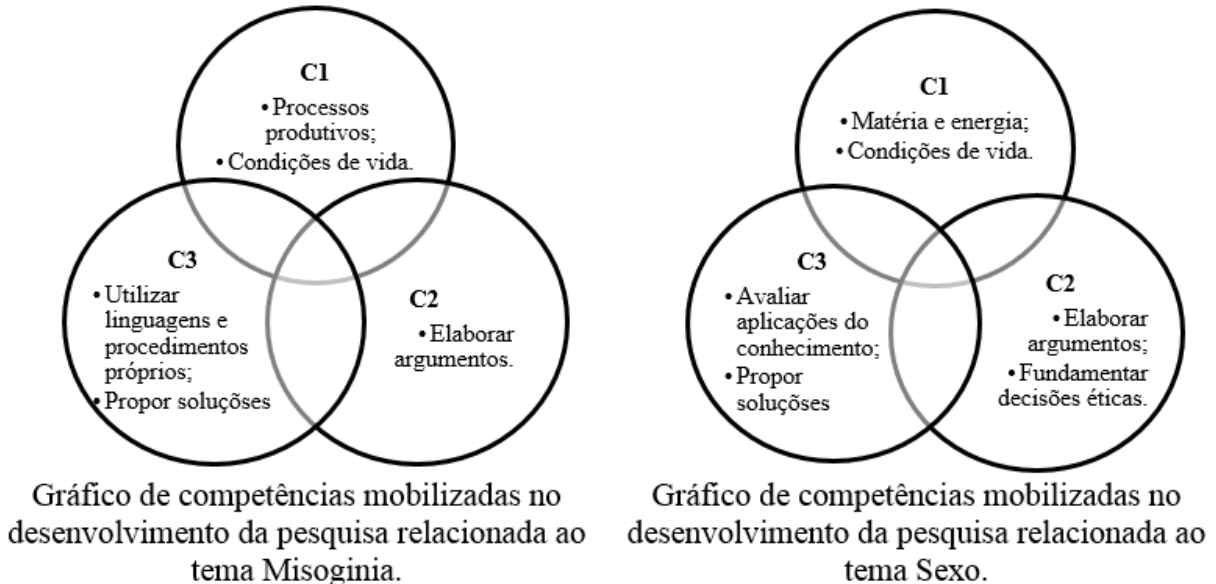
C1
• Processos produtivos;
• Condições de vida.

C3
• Utilizar linguagens e procedimentos próprios;
• Propor soluçôes

C2
• Elaborar argumentos.

Gráfico de competências mobilizadas no desenvolvimento da pesquisa relacionada ao tema Misoginia.

C1
• Matéria e energia;
• Condições de vida.

C3
• Avaliar aplicações do conhecimento;
• Propor soluçôes

C2
• Elaborar argumentos;
• Fundamentar decisões éticas.

Gráfico de competências mobilizadas no desenvolvimento da pesquisa relacionada ao tema Sexo.